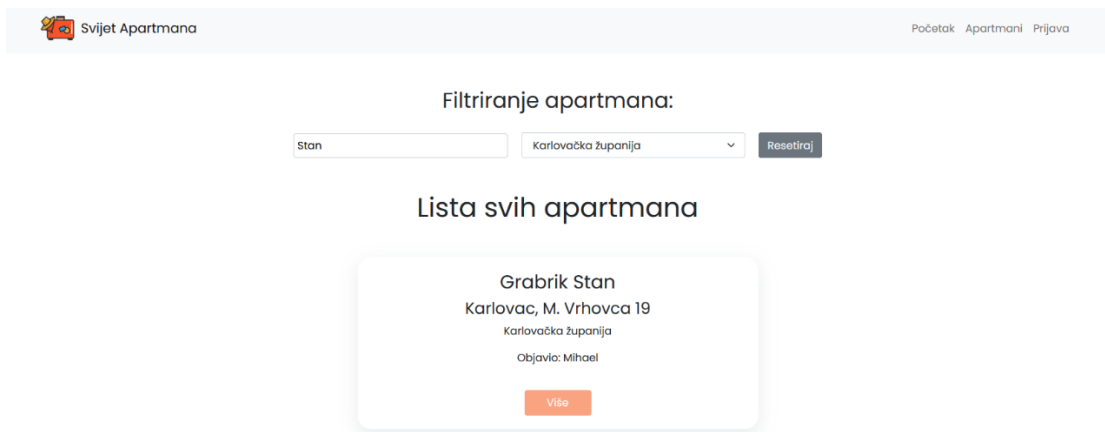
Svijet Apartmana

Početak Apartmani Prijava

Filtriranje apartmana:

Stan

Karlovačka županija

Resetiraj

Lista svih apartmana

Grabrik Stan

Karlovac, M. Vrhovca 19

Karlovačka županija

Objavio: Mihael

Više